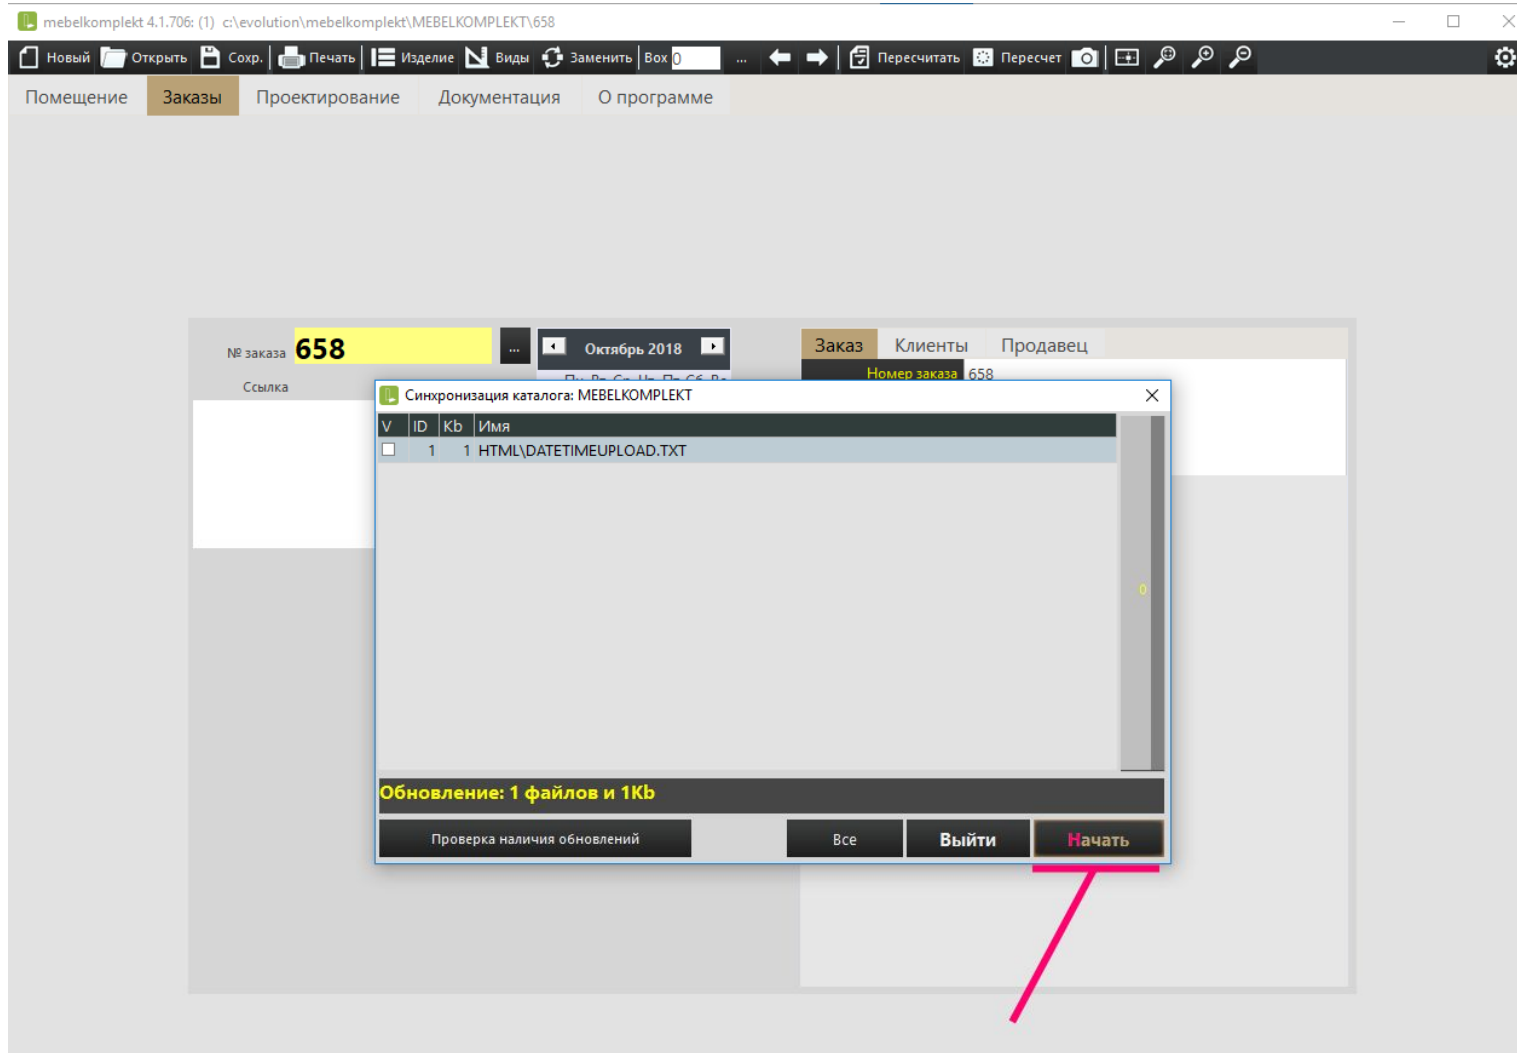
mebelkomplekt 4.1.706: (1) c:\evolution\mebelkomplekt\MEBELKOMPLEKT\658

Новый Открыть Сохр. Печать Изделие Виды Заменить Box 0 ... Пересчитать Пересчет

Помещение Заказы Проектирование Документация О программе

№ заказа 658 ... Октябрь 2018

Ссылка

Заказ Клиенты Продавец

Номер заказа 658

Синхронизация каталога: MEBELKOMPLEKT

| V | ID | Kb | Имя |
|---|---|---|---|
| ☐ | 1 | 1 | HTML\DATETIMEUPLOAD.TXT |

0

Обновление: 1 файлов и 1Kb

Проверка наличия обновлений Все Выйти Начать